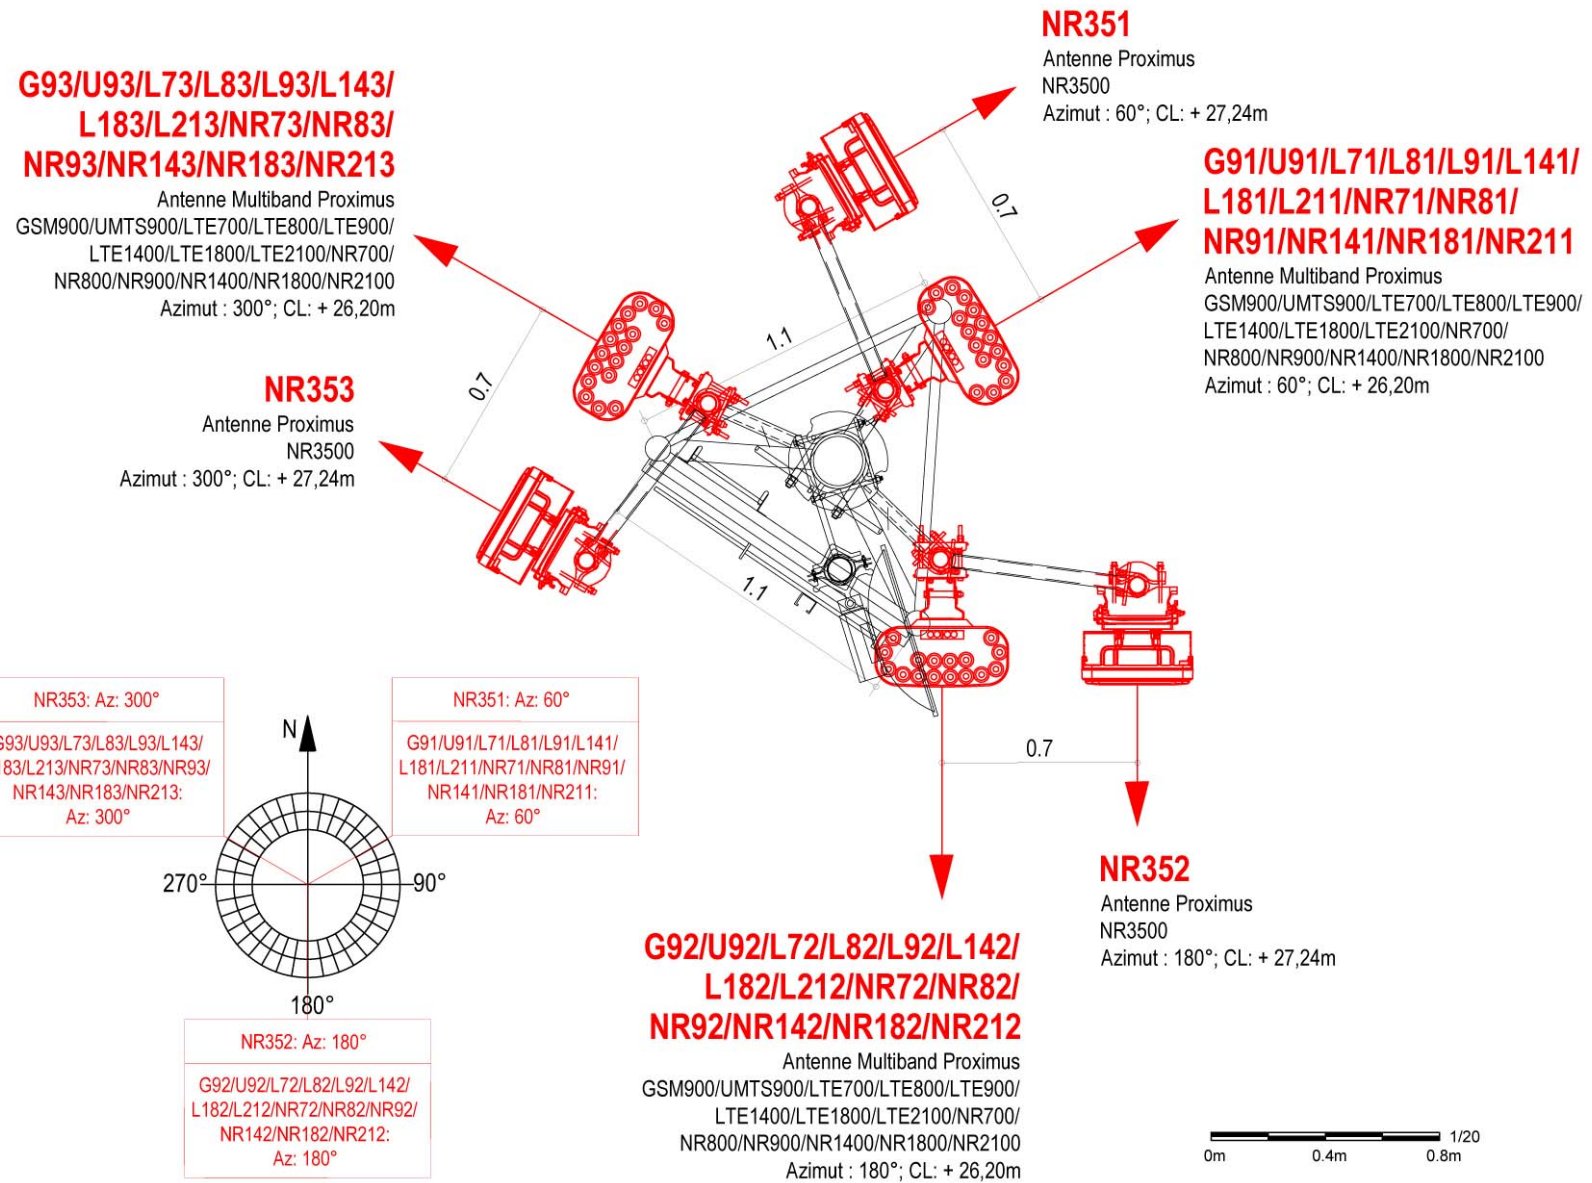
NR351
Antenne Proximus
NR3500
Azimut : 60°; CL: + 27,24m

G93/U93/L73/L83/L93/L143/ L183/L213/NR73/NR83/ NR93/NR143/NR183/NR213
Antenne Multiband Proximus
GSM900/UMTS900/LTE700/LTE800/LTE900/ LTE1400/LTE1800/LTE2100/NR700/ NR800/NR900/NR1400/NR1800/NR2100
Azimut : 300°; CL: + 26,20m

G91/U91/L71/L81/L91/L141/ L181/L211/NR71/NR81/ NR91/NR141/NR181/NR211
Antenne Multiband Proximus
GSM900/UMTS900/LTE700/LTE800/LTE900/ LTE1400/LTE1800/LTE2100/NR700/ NR800/NR900/NR1400/NR1800/NR2100
Azimut : 60°; CL: + 26,20m

0.7

1.1

0.7

NR353
Antenne Proximus
NR3500
Azimut : 300°; CL: + 27,24m

1.1

NR353: Az: 300°
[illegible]93/U93/L73/L83/L93/L143/ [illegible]83/L213/NR73/NR83/NR93/ NR143/NR183/NR213: Az: 300°

N

NR351: Az: 60°
G91/U91/L71/L81/L91/L141/ L181/L211/NR71/NR81/NR91/ NR141/NR181/NR211: Az: 60°

0.7

270°

90°

180°

NR352
Antenne Proximus
NR3500
Azimut : 180°; CL: + 27,24m

G92/U92/L72/L82/L92/L142/ L182/L212/NR72/NR82/ NR92/NR142/NR182/NR212
Antenne Multiband Proximus
GSM900/UMTS900/LTE700/LTE800/LTE900/ LTE1400/LTE1800/LTE2100/NR700/ NR800/NR900/NR1400/NR1800/NR2100
Azimut : 180°; CL: + 26,20m

NR352: Az: 180°
G92/U92/L72/L82/L92/L142/ L182/L212/NR72/NR82/NR92/ NR142/NR182/NR212: Az: 180°

1/20
0m 0.4m 0.8m